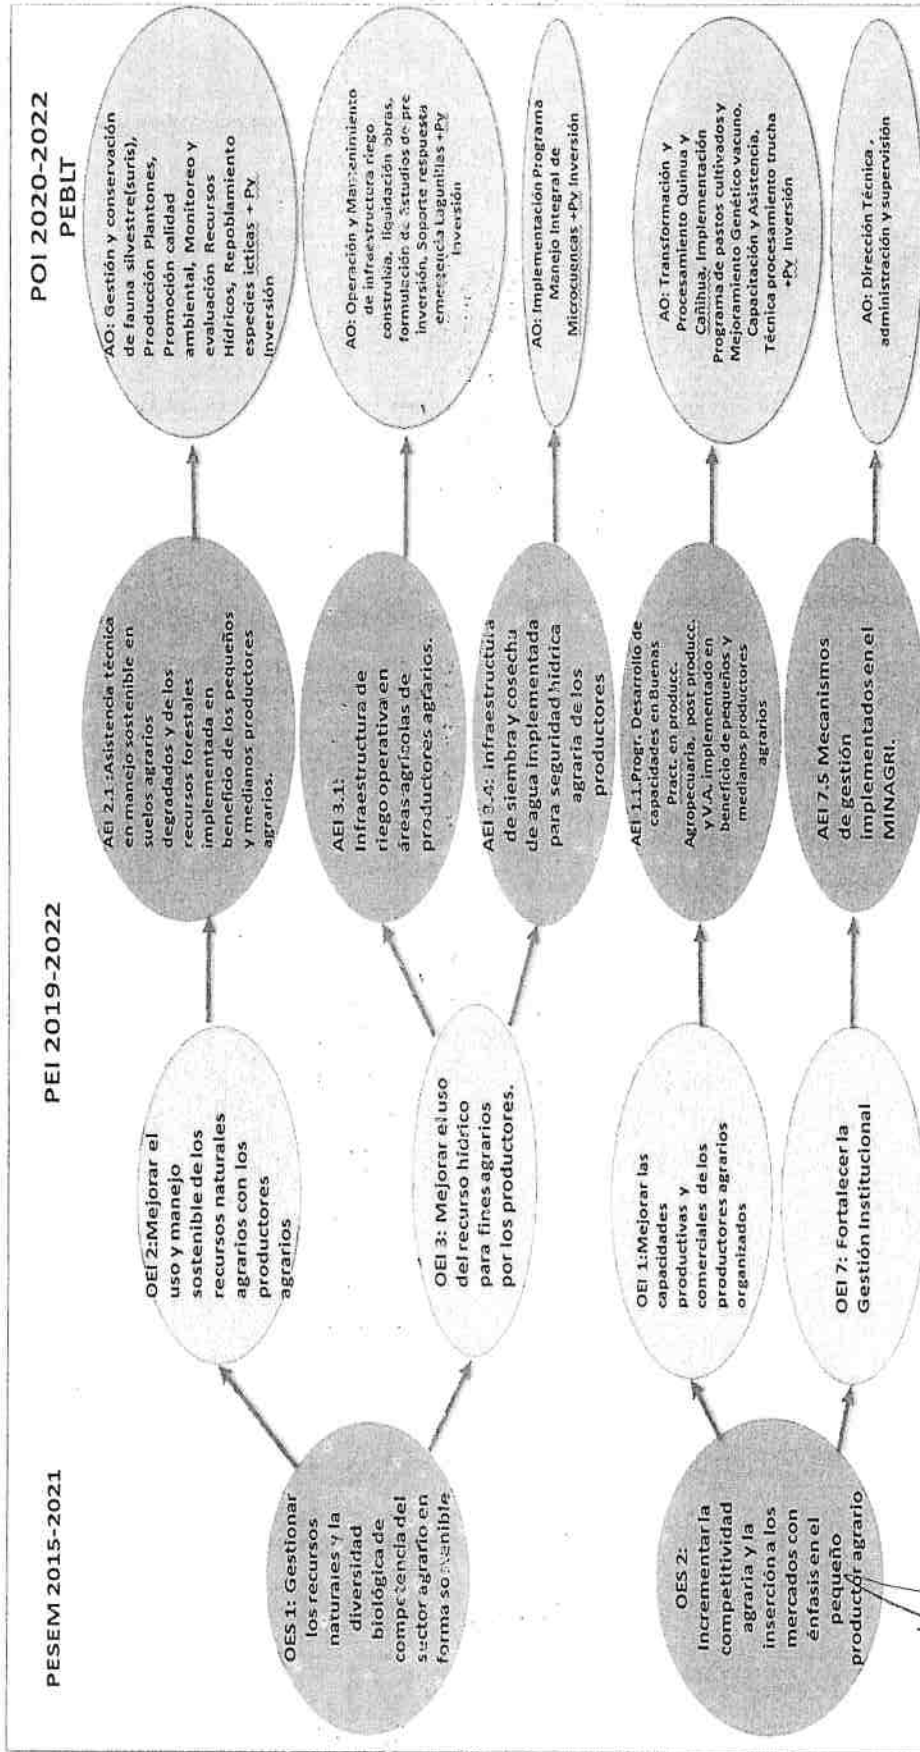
PESEM 2015-2021

PEI 2019-2022

POI 2020-2022 PEBLT

OES 1: Gestionar los recursos naturales y la diversidad biológica de competencia del sector agrario en forma sostenible

OEI 2: Mejorar el uso y manejo sostenible de los recursos naturales agrarios con los productores agrarios

AEI 2.1: Asistencia técnica en manejo sostenible en suelos agrarios degradados y de los recursos forestales implementada en beneficio de los pequeños y medianos productores agrarios.

AO: Gestión y conservación de fauna silvestre(suris), Promoción Plantones, Promoción calidad ambiental, Monitoreo y evaluación Recursos Hídricos, Repoblamiento especies icticas + Py Inversión

OEI 3: Mejorar el uso del recurso hídrico para fines agrarios por los productores.

AEI 3.1: Infraestructura de riego operativa en áreas agrícolas de productores agrarios.

AO: Operación y Mantenimiento de infraestructura riego construida, liquidación obras, formulación de Estudios de pre inversión, Soporte respuesta emergencia lagunillas +Py Inversión

AEI 3.4: Infraestructura de siembra y cosecha de agua implementada para seguridad hídrica agraria de los productores

AO: Implementación Programa Manejo Integral de Microcuencas +Py Inversión

OES 2: Incrementar la competitividad agraria y la inserción a los mercados con énfasis en el pequeño productor agrario

OEI 1: Mejorar las capacidades productivas y comerciales de los productores agrarios organizados

AEI 1.1. Progr. Desarrollo de capacidades en Buenas Pract. en producc. Agropecuaria, post producc. y V.A. implementado en beneficio de pequeños y medianos productores agrarios

AO: Transformación y Procesamiento Quinua y Cañihua, Implementación Programa de pastos cultivados y Mejoramiento Genético vacuno, Capacitación y Asistencia, Técnica procesamiento trucha +Py Inversión

OEI 7: Fortalecer la Gestión Institucional

AEI 7.5 Mecanismos de gestión implementados en el MINAGRI.

AO: Dirección Técnica, administración y supervisión